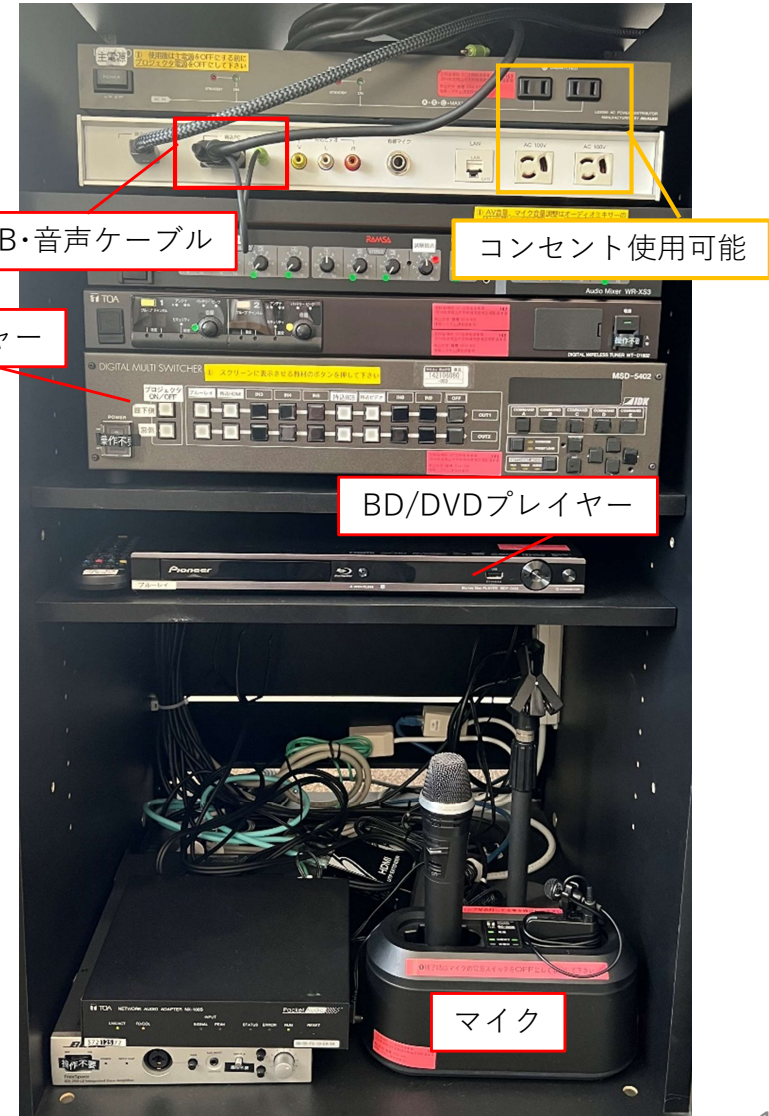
B·音声ケーブル

コンセント使用可能

ャー

AC 100V

AC 100V

LAN

Audio Mixer WR-XS3

TOA

DIGITAL WIRELESS TUNER WT-D1802

DIGITAL MULTI SWITCHER

スクリーンに表示させる教材のボタンを押して下さい

MSD-5402

IDK

プロジェクタ ON/OFF

POWER

操作不可

OUT1

OUT2

BD/DVDプレイヤー

Pioneer

ブルーレイ

マイク

TOA NETWORK AUDIO ADAPTER NX-100S

操作不要